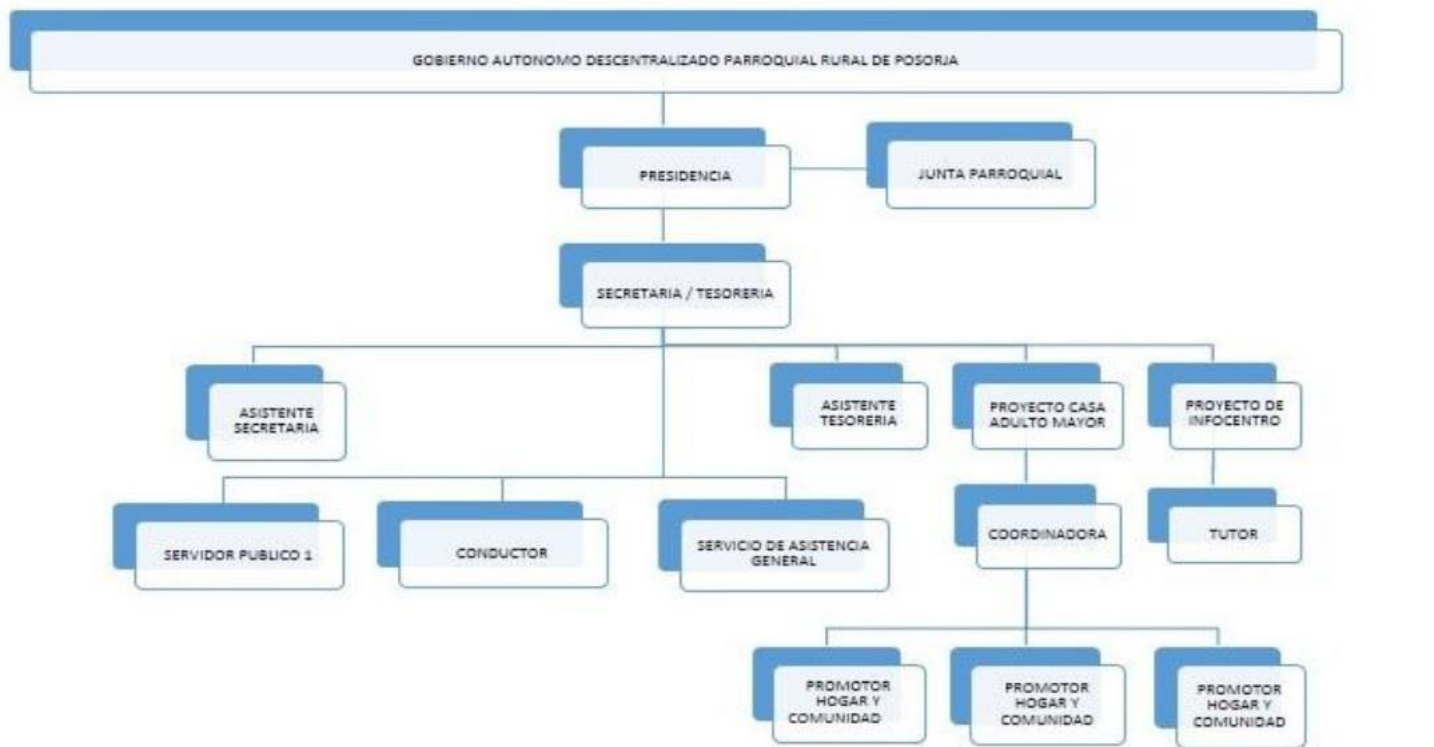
GOBIERNO AUTONOMO DESCENTRALIZADO PARROQUIAL RURAL DE POSORJA

PRESIDENCIA

JUNTA PARROQUIAL

SECRETARIA / TESORERIA

ASISTENTE SECRETARIA

ASISTENTE TESORERIA

PROYECTO CASA ADULTO MAYOR

PROYECTO DE INFOCENTRO

SERVIDOR PUBLICO 1

CONDUCTOR

SERVICIO DE ASISTENCIA GENERAL

COORDINADORA

TUTOR

PROMOTOR HOGAR Y COMUNIDAD

PROMOTOR HOGAR Y COMUNIDAD

PROMOTOR HOGAR Y COMUNIDAD